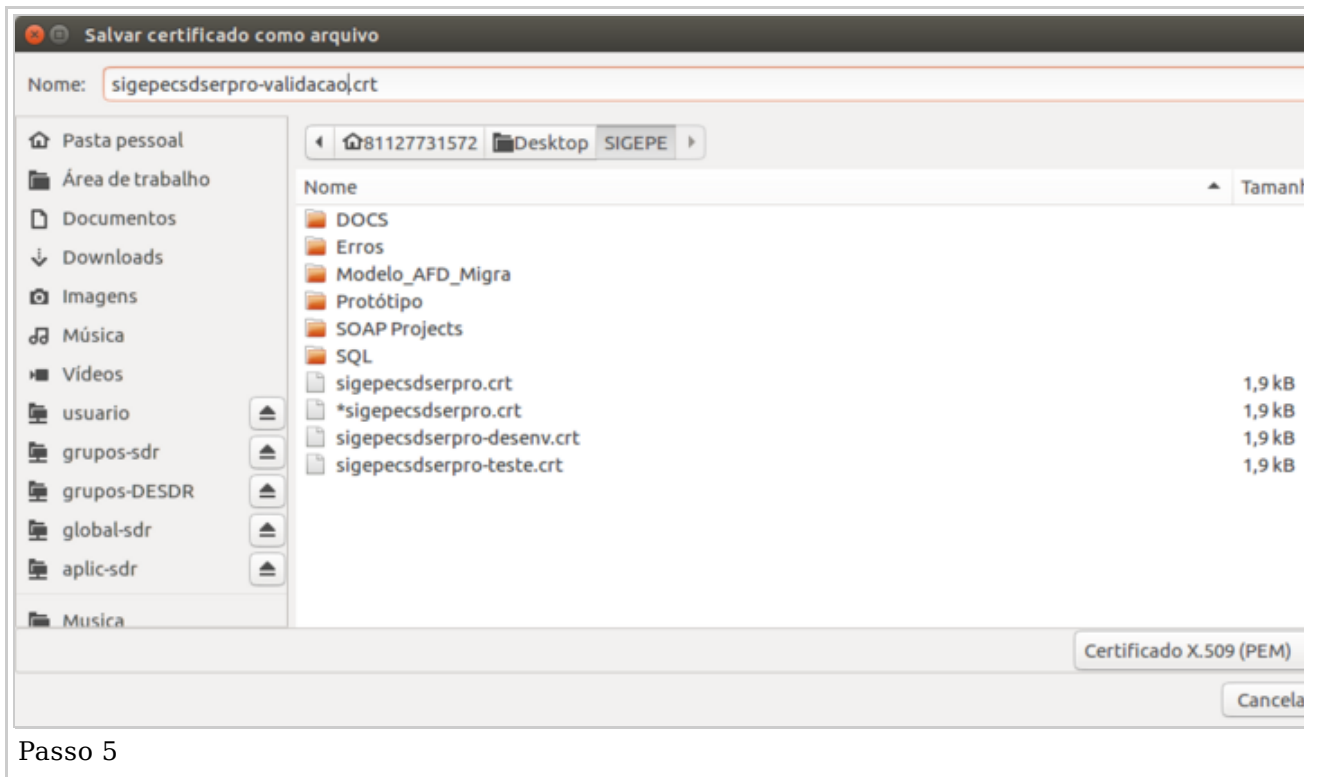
Salvar certificado como arquivo

Nome: sigepecsdserpro-validacao.crt

Pasta pessoal
Área de trabalho
Documentos
Downloads
Imagens
Música
Vídeos
usuario
grupos-sdr
grupos-DESDR
global-sdr
aplic-sdr
Musica

81127731572 Desktop SIGEPE

| Nome | Tamanh |
|---|---|
| DOCS | |
| Erros | |
| Modelo_AFD_Migra | |
| Protótipo | |
| SOAP Projects | |
| SQL | |
| sigepecsdserpro.crt | 1,9 kB |
| *sigepecsdserpro.crt | 1,9 kB |
| sigepecsdserpro-desenv.crt | 1,9 kB |
| sigepecsdserpro-teste.crt | 1,9 kB |

Certificado X.509 (PEM)

Cancela

Passo 5